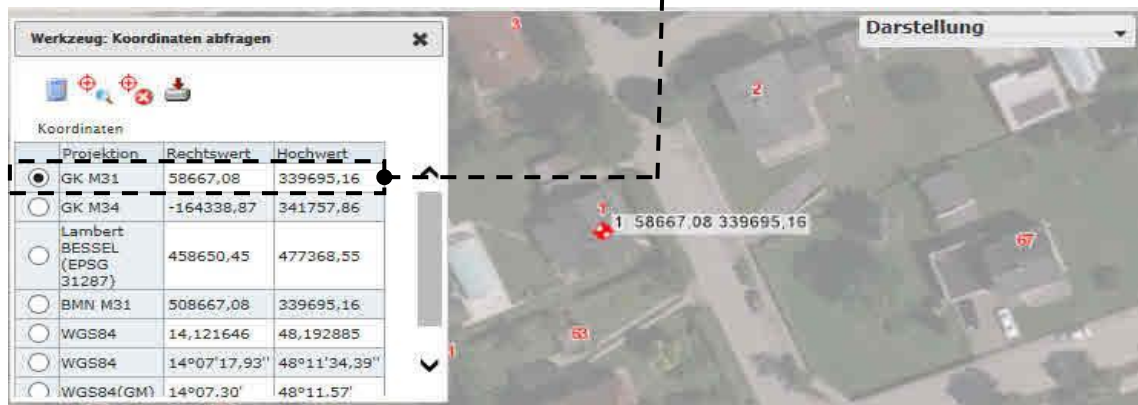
Werkzeug: Koordinaten abfragen

Koordinaten

| | Projektion | Rechtswert | Hochwert |
|---|---|---|---|
| ◉ | GK M31 | 58667,08 | 339695,16 |
| ○ | GK M34 | -164338,87 | 341757,86 |
| ○ | Lambert BESSEL (EPSG 31287) | 458650,45 | 477368,55 |
| ○ | BMN M31 | 508667,08 | 339695,16 |
| ○ | WGS84 | 14,121646 | 48,192885 |
| ○ | WGS84 | 14°07'17,93'' | 48°11'34,39'' |
| ○ | WGS84(GM) | 14°07,30' | 48°11,57' |

Darstellung

3
2
1 58667,08 339695,16
67
53